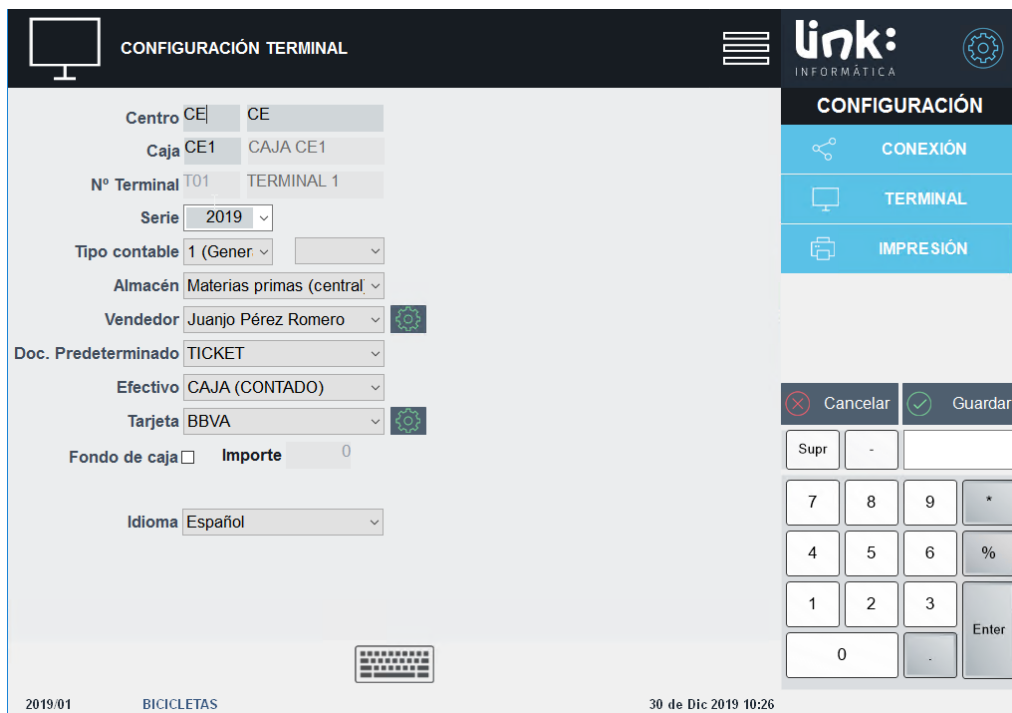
CONFIGURACIÓN TERMINAL

link:
INFORMÁTICA

CONFIGURACIÓN
CONEXIÓN
TERMINAL
IMPRESIÓN

Centro CE CE
Caja CE1 CAJA CE1
Nº Terminal T01 TERMINAL 1
Serie 2019
Tipo contable 1 (Gener
Almacén Materias primas (central
Vendedor Juanjo Pérez Romero
Doc. Predeterminado TICKET
Efectivo CAJA (CONTADO)
Tarjeta BBVA
Fondo de caja Importe 0

Idioma Español

Cancelar Guardar

| Supr | - | | |
|---|---|---|---|
| 7 | 8 | 9 | * |
| 4 | 5 | 6 | % |
| 1 | 2 | 3 | Enter |
| 0 | | . | |

2019/01 BICICLETAS 30 de Dic 2019 10:26